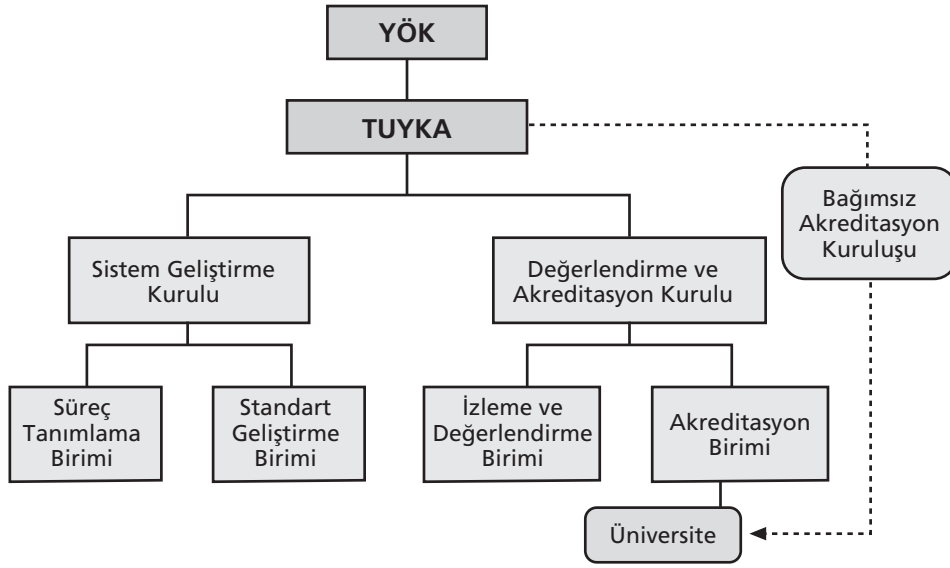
YÖK

TUYKA

Bağımsız Akreditasyon Kuruluşu

Sistem Geliştirme Kurulu

Değerlendirme ve Akreditasyon Kurulu

Süreç Tanımlama Birimi

Standart Geliştirme Birimi

İzleme ve Değerlendirme Birimi

Akreditasyon Birimi

Üniversite